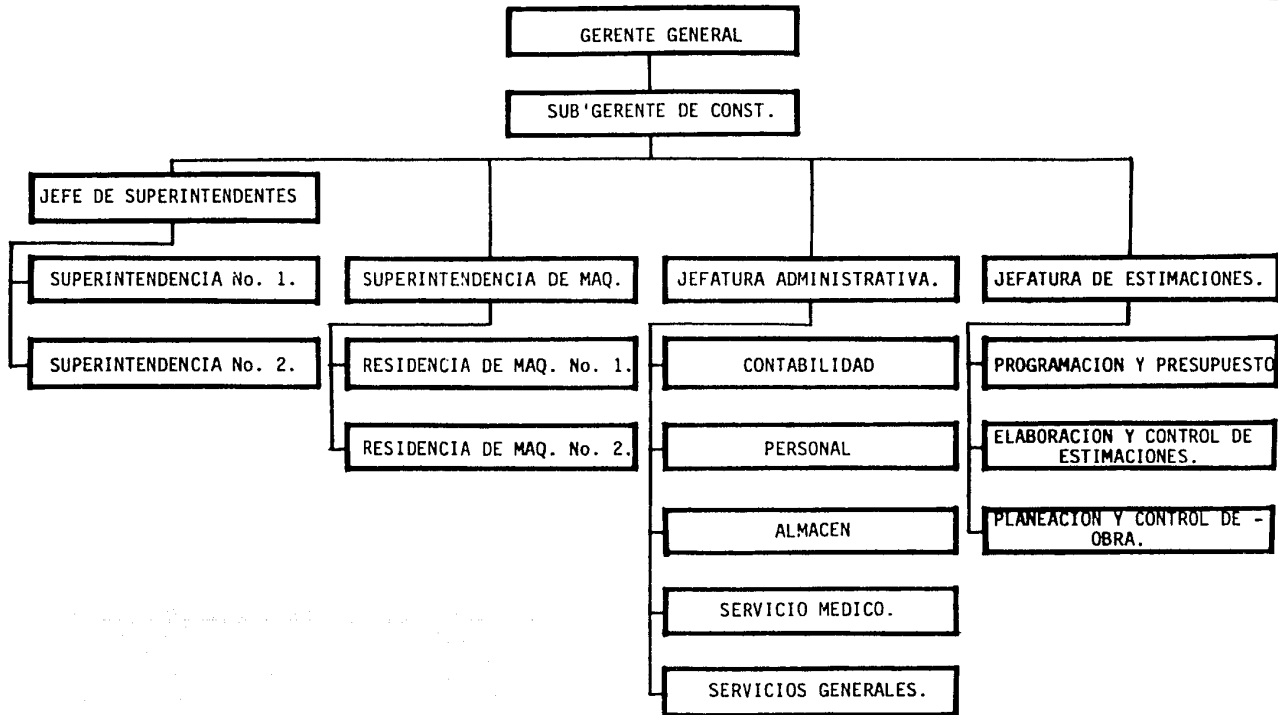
GERENTE GENERAL

SUB'GERENTE DE CONST.

JEFE DE SUPERINTENDENTES

SUPERINTENDENCIA No. 1.

SUPERINTENDENCIA No. 2.

SUPERINTENDENCIA DE MAQ.

RESIDENCIA DE MAQ. No. 1.

RESIDENCIA DE MAQ. No. 2.

JEFATURA ADMINISTRATIVA.

CONTABILIDAD

PERSONAL

ALMACEN

SERVICIO MEDICO.

SERVICIOS GENERALES.

JEFATURA DE ESTIMACIONES.

PROGRAMACION Y PRESUPUESTO

ELABORACION Y CONTROL DE ESTIMACIONES.

PLANEACION Y CONTROL DE - OBRA.